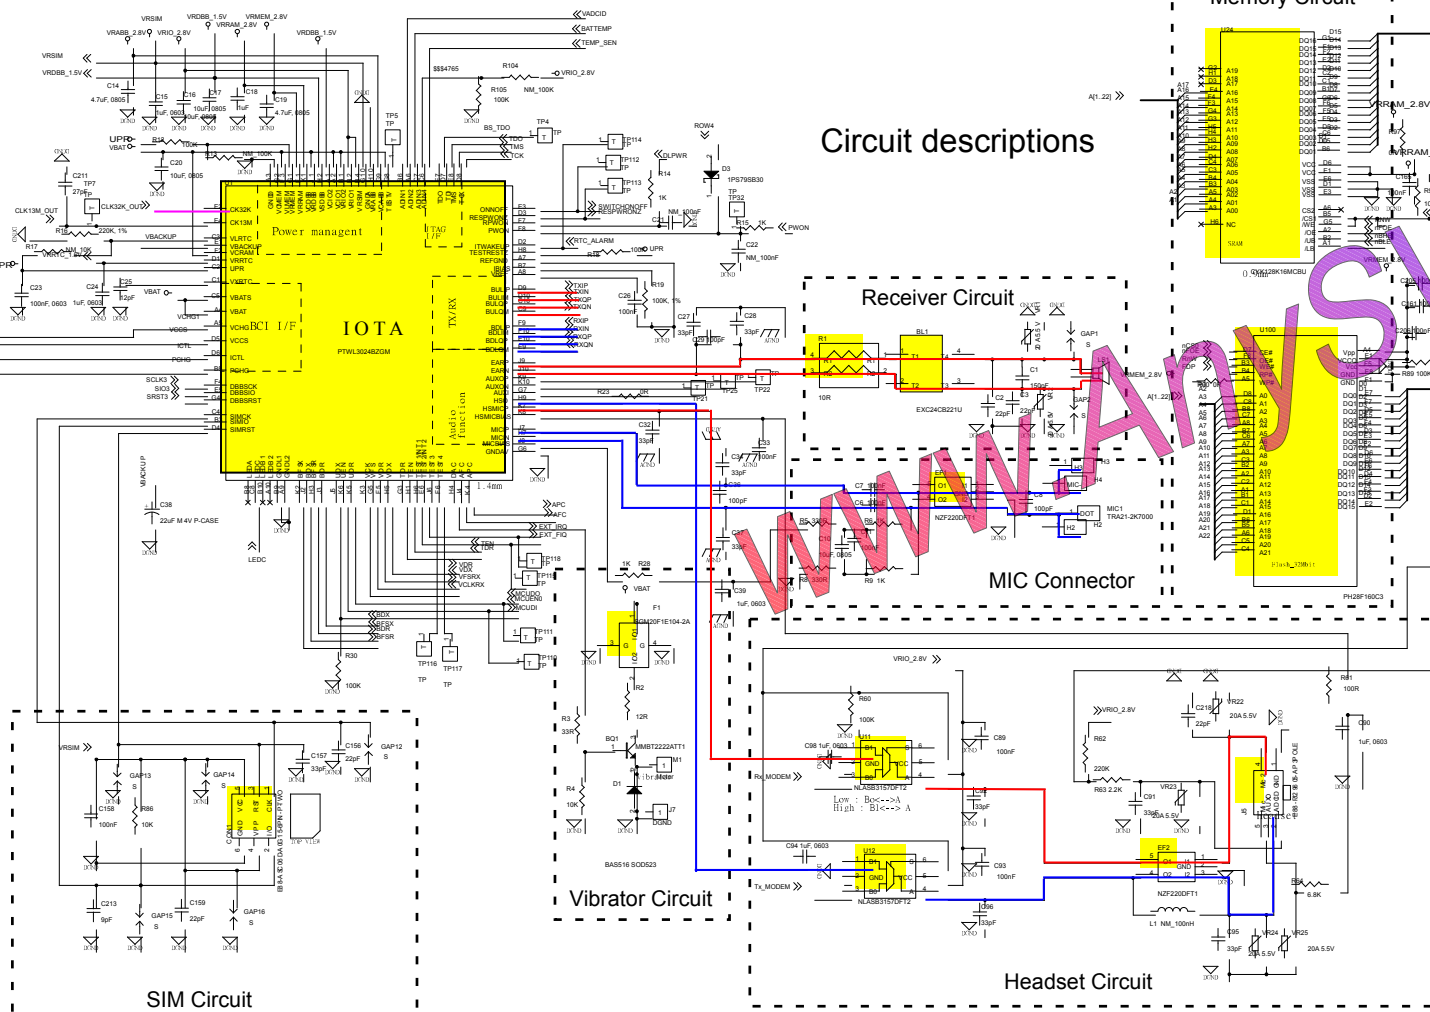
Circuit descriptions

Memory Circuit

Receiver Circuit

MIC Connector

Vibrator Circuit

SIM Circuit

Headset Circuit

IOTA

PTWL3024BZGM

Power managent

JTAG I/F

BCI I/F

TX/RX

Audio function

www.AnyS

VRSIM
VRDBB_1.5V
VRMEM_2.8V
VRABB_2.8V
VRIO_2.8V
VRRAM_2.8V
VADCID
BATTEMP
TEMP_SEN
VRIO_2.8V
R104
NM_100K
R105
100K
BS_TDO
TP4
TP5
TDO
TMS
TCK
TP114
TP112
TP113
DLPWR
ROW4
D3
1PS79SB30
TP32
R14
1K
SWITCHONOFF
RESPWRONZ
C21
NM_100nF
R15
1K
PWON
C22
NM_100nF
RTC_ALARM
R18
100K
UPR
R19
100K
C26
100nF
C27
33pF
C28
33pF
C29
100pF
TXIP
TXIN
TXQP
TXQN
RXIP
RXIN
RXQP
RXQN
R23
0R
TP21
TP25
TP22
C32
33pF
C33
100nF
C34
33pF
C36
100pF
C37
33pF
C39
1uF, 0603
APC
AFC
EXT_IRQ
EXT_FIQ
TEN
TDR
TP118
TP115
VDR
VDX
VFSRX
VCLKRX
MCUDO
MCUDEN
MCUDI
BDX
BFSX
BDR
BFSR
TP111
TP110
TP116
TP117
TP
R30
100K
1.4mm
C14
4.7uF, 0805
C15
1uF, 0603
C16
10uF, 0805
C17
C18
1uF
C19
4.7uF, 0805
UPR
VBAT
R12
100K
R13
NM_100K
C20
10uF, 0805
C211
27pF
TP7
CLK13M_OUT
CLK32K_OUT
R16
220K, 1%
VBACKUP
R17
NM_10K
VRRTC_1.8V
C23
100nF, 0603
C24
1uF, 0603
C25
12pF
VBAT
VCHG
VCCS
ICTL
PCHG
SCLK3
SIO3
SRST3
C38
22uF M 4V P-CASE
LEDC
VBACKUP
CK32K
CK13M
VLRTC
VBACKUP
VRRTC
UPR
VXRTC
VBATS
VBAT
VCHG
VCCS
ICTL
PCHG
DBBSCK
DBBSIO
DBBSRST
SIMCK
SIMIO
SIMRST
ONNOFF
RESPWONZ
RPWON
PWON
ITWAKEUP
TESTRESET
REFGND
IBIAS
BULP
BULIM
BULQP
BULQM
BDLIP
BDLIM
BDLQP
BDLQM
EARP
EARN
AUXOP
AUXON
AUXI
HSO
HSMICP
HSMICBIAS
MICP
MICN
MICBIAS
GNDAV
R1
10R
BL1
EXC24CB221U
C1
150pF
C2
22pF
C3
22pF
GAP1
GAP2
LB1
VRMEM_2.8V
A[1..22]
EF1
NZF220DFT1
C7
100pF
C6
100pF
C8
100pF
R5
330R
R6
R8
330R
R9
1K
C10
10uF, 0805
C11
100nF
H3
H4
H2
DOT
MIC
MIC1
TRA21-2K7000
U24
SRAM
GVA128K16MCBU
NC
U100
Flash_32Mbit
PH28F160C3
R89
100K
R97
VRRAM_2.8V
C164
100nF
VRMEM_2.8V
VBAT
1K
R28
F1
SOM20F1E104-2A
R2
12R
R3
33R
BQ1
MMBT2222ATT1
M1
Vibrator Motor
R4
10K
D1
BAS516 SOD523
J7
DGND
VRSIM
GAP13
GAP14
C158
100nF
R86
10K
C157
33pF
C156
22pF
GAP12
C213
9pF
GAP15
C159
22pF
GAP16
VRIO_2.8V
R60
100K
U11
C98 1uF, 0603
Rx_MODEM
NLASB3157DFT2
Low : Bo<-->A
High : B1<--> A
C89
100nF
C92
33pF
U12
C94 1uF, 0603
Tx_MODEM
NLASB3157DFT2
C93
100nF
C96
33pF
VRIO_2.8V
R62
220K
R63 2.2K
C218
22pF
VR22
20A 5.5V
VR23
20A 5.5V
C91
33pF
R81
100R
C90
1uF, 0603
EF2
NZF220DFT1
L1 NM_100nH
C95
33pF
VR24
20A 5.5V
VR25
20A 5.5V
R64
6.8K